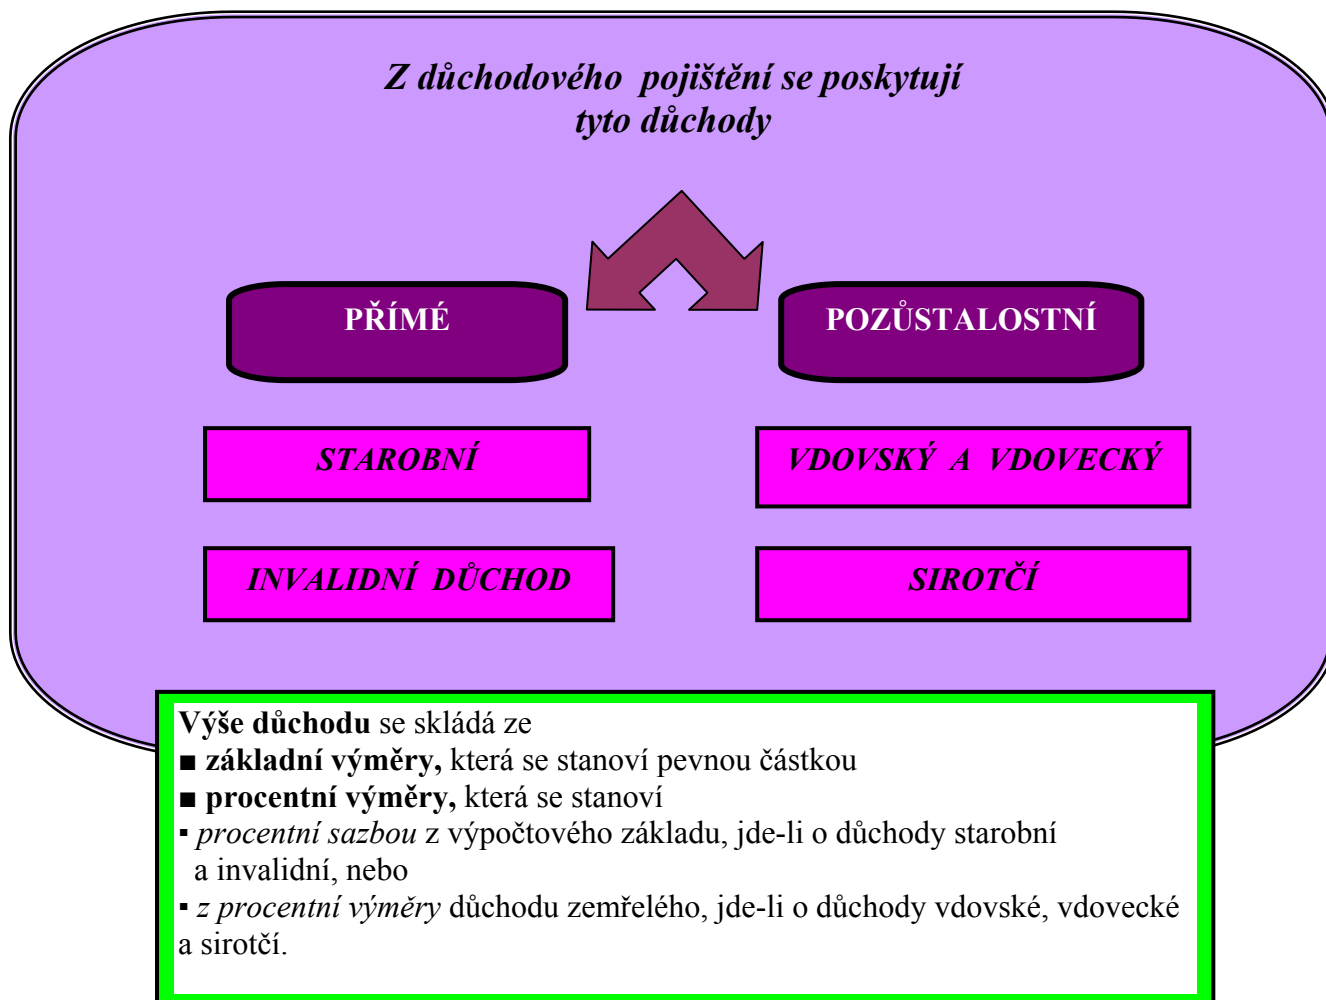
Z důchodového pojištění se poskytují tyto důchody

PŘÍMÉ

POZŮSTALOSTNÍ

STAROBNÍ

VDOVSKÝ A VDOVECKÝ

INVALIDNÍ DŮCHOD

SIROTČÍ

Výše důchodu se skládá ze
■ základní výměry, která se stanoví pevnou částkou
■ procentní výměry, která se stanoví
▪ procentní sazbou z výpočtového základu, jde-li o důchody starobní a invalidní, nebo
▪ z procentní výměry důchodu zemřelého, jde-li o důchody vdovské, vdovecké a sirotčí.